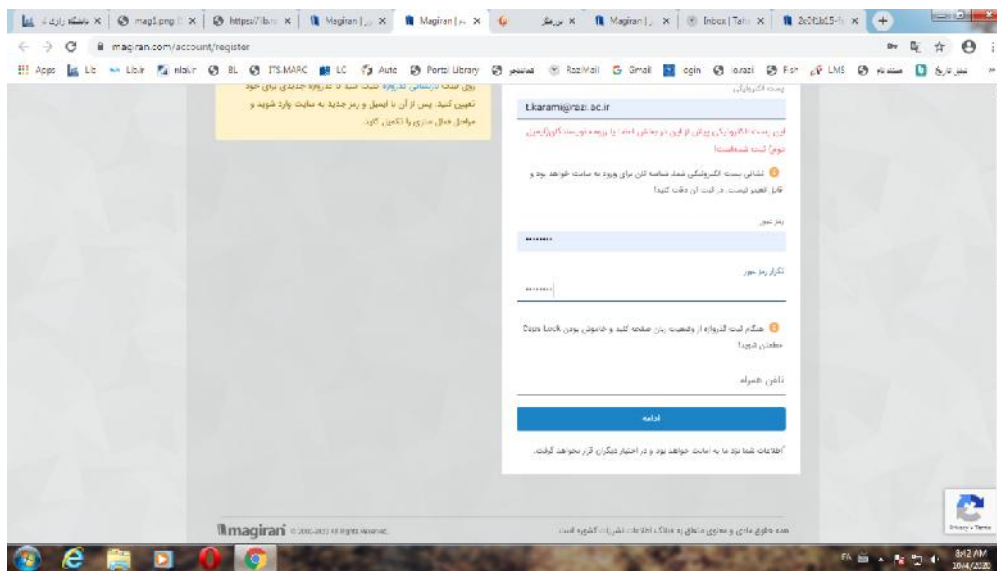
magiran.com/account/register

Apps Lib Libir nlai.ir BL ITS.MARC LC Auto Portal Library RaziMail Gmail ogin LMS

روی لینک فراموشی کلمه عبور کلیک کنید تا کلمه عبور جدیدی برای خود تعیین کنید. پس از آن با ایمیل و رمز جدید به سایت وارد شوید و مراحل فعال سازی را تکمیل کنید.

پست الکترونیکی

Lkarami@razi.ac.ir

این پست الکترونیکی پیش از این در مگیران ثبت شده است

نشانی پست الکترونیکی شما شناسه شما برای ورود به سایت خواهد بود و قابل تغییر نیست. در ثبت آن دقت کنید!

رمز عبور

تکرار رمز عبور

هنگام ثبت کلمه عبور از وضعیت زبان صفحه کلید و خاموش بودن Caps Lock مطمئن شوید!

تلفن همراه

ادامه

اطلاعات شما نزد ما به امانت خواهد بود و در اختیار دیگران قرار نخواهد گرفت.

magiran © 2000-2020 All rights reserved.

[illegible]

Privacy - Terms

8:12 AM
10/4/2020